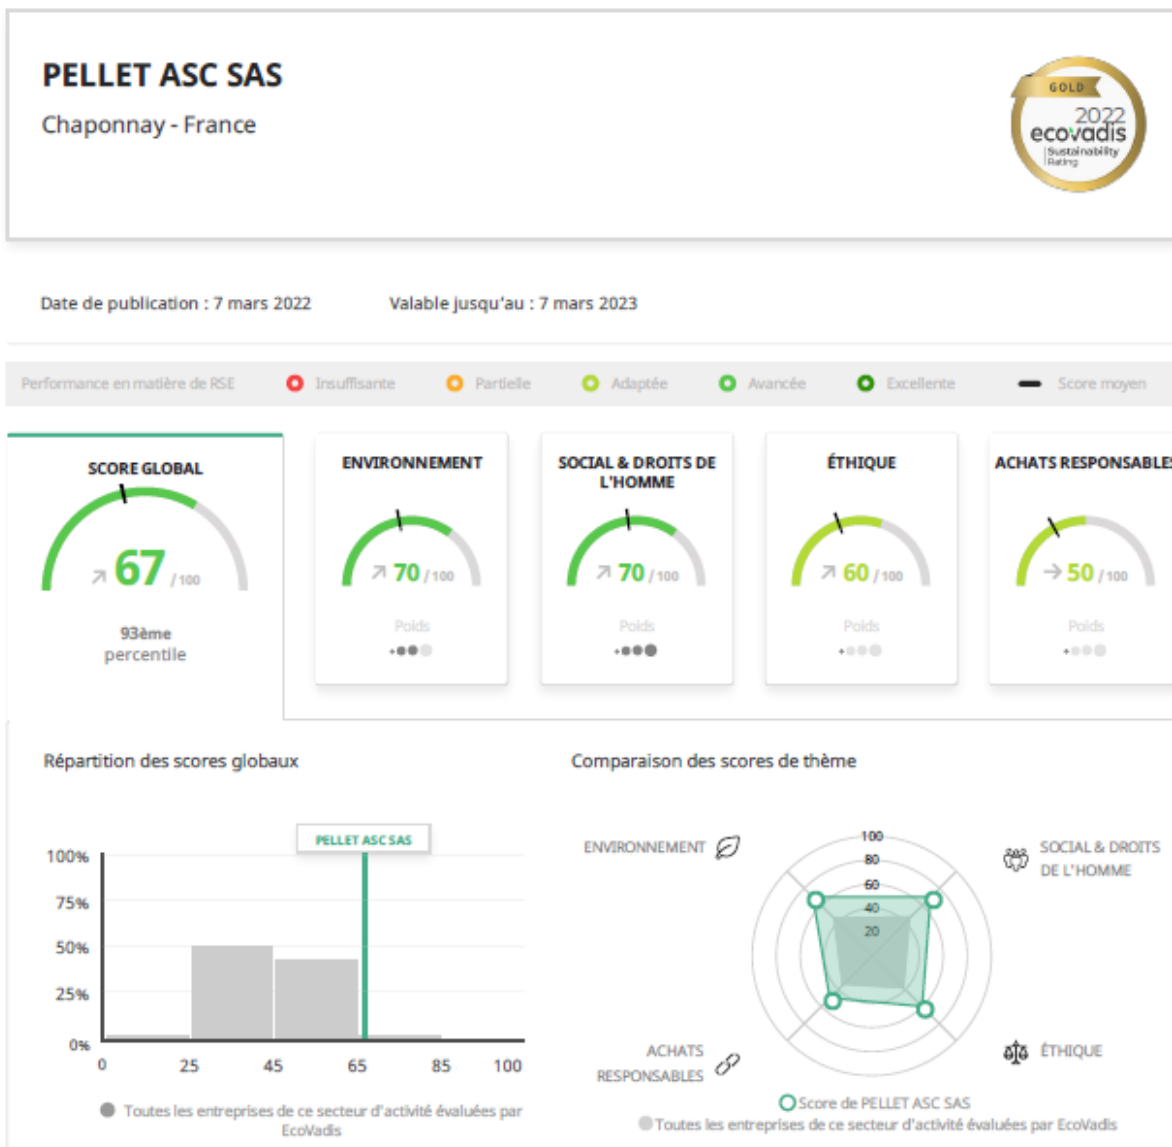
PELLET ASC SAS
Chaponnay - France

GOLD
2022
ecovadis
Sustainability Rating

Date de publication : 7 mars 2022

Valable jusqu'au : 7 mars 2023

Performance en matière de RSE Insuffisante Partielle Adaptée Avancée Excellente Score moyen

SCORE GLOBAL
67 / 100
93ème percentile

ENVIRONNEMENT
70 / 100
Poids

SOCIAL & DROITS DE L'HOMME
70 / 100
Poids

ÉTHIQUE
60 / 100
Poids

ACHATS RESPONSABLES
50 / 100
Poids

Répartition des scores globaux

PELLET ASC SAS
100%
75%
50%
25%
0%
0 25 45 65 85 100
Toutes les entreprises de ce secteur d'activité évaluées par EcoVadis

Comparaison des scores de thème

ENVIRONNEMENT
SOCIAL & DROITS DE L'HOMME
100
80
60
40
20
ACHATS RESPONSABLES
ÉTHIQUE
Score de PELLET ASC SAS
Toutes les entreprises de ce secteur d'activité évaluées par EcoVadis